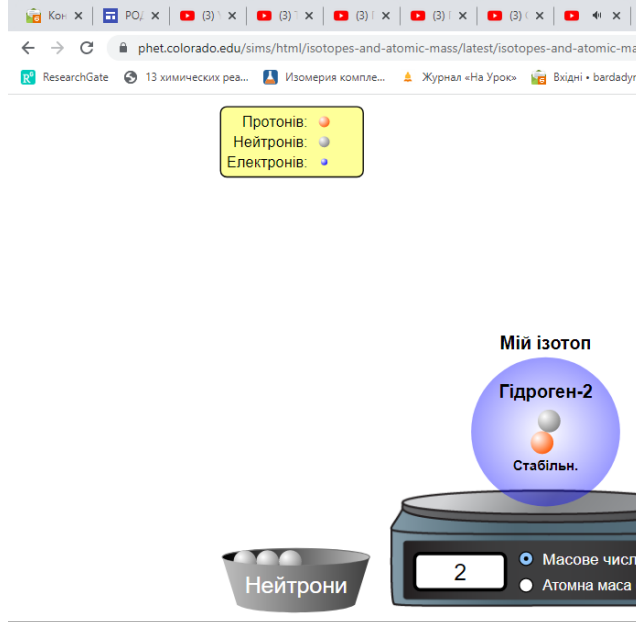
Кон | РО | (3) | (3) | (3) | (3) | (3) | (3)

phet.colorado.edu/sims/html/isotopes-and-atomic-mass/latest/isotopes-and-atomic-ma

ResearchGate | 13 химических реа... | Изомерия компле... | Журнал «На Урок» | Вхідні • bardady

Протонів:
Нейтронів:
Електронів:

Мій ізотоп

Гідроген-2

Стабільн.

Нейтрони

2

Масове числ

Атомна маса